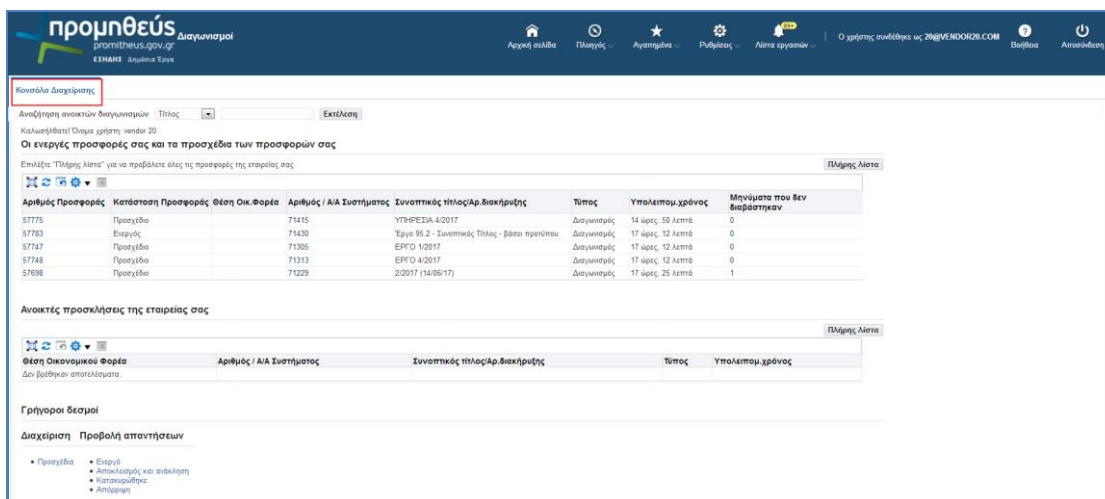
προμηθεύς Διαγωνισμοί
promitheus.gov.gr
ΕΣΗΔΗΣ Δημόσια Έργα

Αρχική σελίδα | Πλοηγός | Αγαπημένα | Ρυθμίσεις | 99+ Λίστα εργασιών | Ο χρήστης συνδέθηκε ως 20@VENDOR20.COM | Βοήθεια | Αποσύνδεση

Κονσόλα Διαχείρισης

Αναζήτηση ανοικτών διαγωνισμών Τίτλος Εκτέλεση

Καλωσήλθατε! Όνομα χρήστη: vendor 20.

Οι ενεργές προσφορές σας και τα προσχέδια των προσφορών σας

Επιλέξτε "Πλήρης λίστα" για να προβάλετε όλες τις προσφορές της εταιρείας σας

Πλήρης Λίστα

| Αριθμός Προσφοράς | Κατάσταση Προσφοράς | Θέση Οικ.Φορέα | Αριθμός / Α/Α Συστήματος | Συνοπτικός τίτλος/Αρ.διακήρυξης | Τύπος | Υπολειπομ.χρόνος | Μηνύματα που δεν διαβάστηκαν |
|---|---|---|---|---|---|---|---|
| 57775 | Προσχέδιο | | 71415 | ΥΠΗΡΕΣΙΑ 4/2017 | Διαγωνισμός | 14 ώρες, 50 λεπτά | 0 |
| 57783 | Ενεργός | | 71430 | Έργο 95.2 - Συνοπτικός Τίτλος - βάσει προτύπου | Διαγωνισμός | 17 ώρες, 12 λεπτά | 0 |
| 57747 | Προσχέδιο | | 71305 | ΕΡΓΟ 1/2017 | Διαγωνισμός | 17 ώρες, 12 λεπτά | 0 |
| 57748 | Προσχέδιο | | 71313 | ΕΡΓΟ 4/2017 | Διαγωνισμός | 17 ώρες, 12 λεπτά | 0 |
| 57698 | Προσχέδιο | | 71229 | 2/2017 (14/06/17) | Διαγωνισμός | 17 ώρες, 25 λεπτά | 1 |

Ανοικτές προσκλήσεις της εταιρείας σας

Πλήρης Λίστα

| Θέση Οικονομικού Φορέα | Αριθμός / Α/Α Συστήματος | Συνοπτικός τίτλος/Αρ.διακήρυξης | Τύπος | Υπολειπομ.χρόνος |
|---|---|---|---|---|
| Δεν βρέθηκαν αποτελέσματα. | | | | |

Γρήγοροι δεσμοί

Διαχείριση Προβολή απαντήσεων

• Προσχέδια
• Ενεργό
• Αποκλεισμός και ανάκληση
• Κατακυρώθηκε
• Απόρριψη